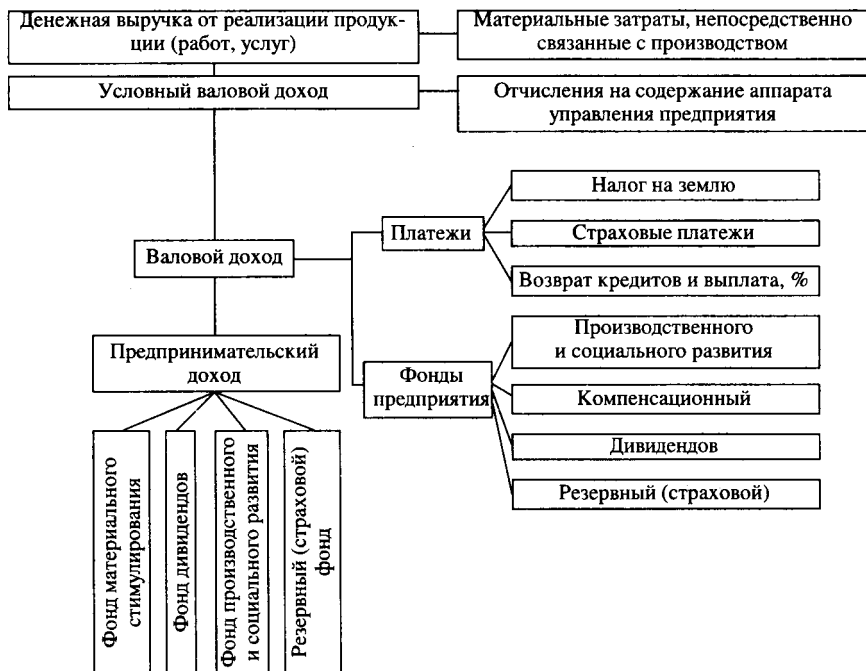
Денежная выручка от реализации продукции (работ, услуг)

Материальные затраты, непосредственно связанные с производством

Условный валовой доход

Отчисления на содержание аппарата управления предприятия

Валовой доход

Платежи

Налог на землю

Страховые платежи

Возврат кредитов и выплата, %

Предпринимательский доход

Фонды предприятия

Производственного и социального развития

Компенсационный

Дивидендов

Резервный (страховой)

Фонд материального стимулирования

Фонд дивидендов

Фонд производственного и социального развития

Резервный (страховой) фонд